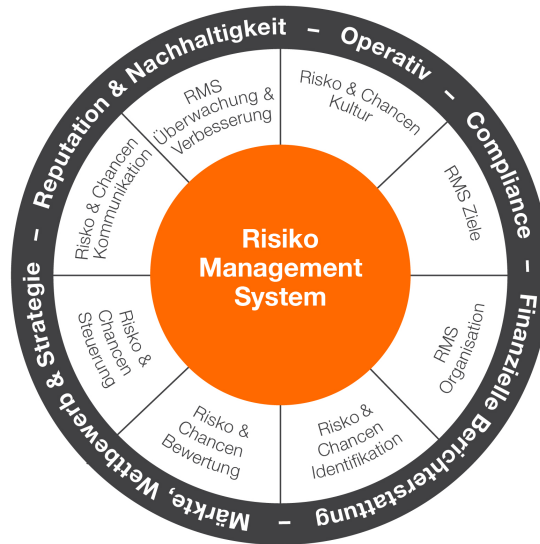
Reputation & Nachhaltigkeit – Operativ – Compliance – Finanzielle Berichterstattung – Märkte, Wettbewerb & Strategie –

RMS Überwachung & Verbesserung

Risko & Chancen Kultur

RMS Ziele

RMS Organisation

Risko & Chancen Identifikation

Risko & Chancen Bewertung

Risko & Chancen Steuerung

Risko & Chancen Kommunikation

Risiko Management System